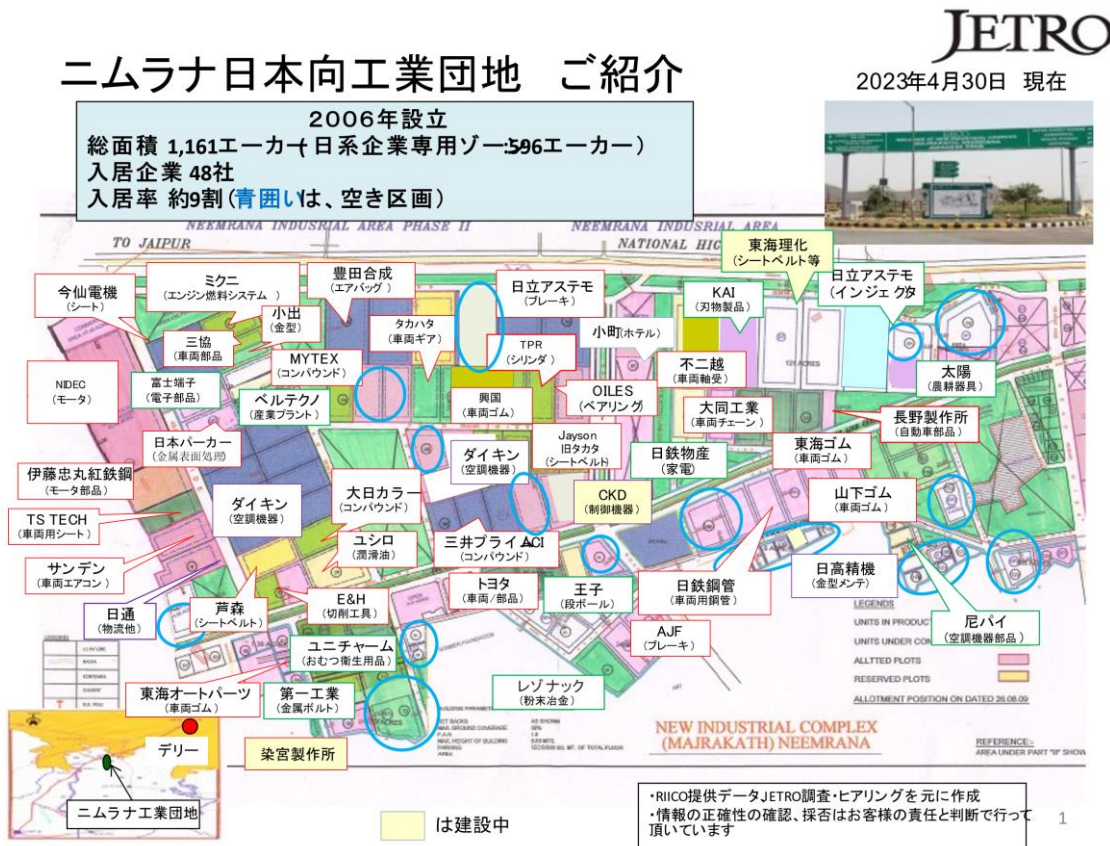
JETRO

ニムラナ日本向工業団地　ご紹介

2023年4月30日　現在

2006年設立
総面積 1,161エーカー（日系企業専用ゾーン:596エーカー）
入居企業 48社
入居率 約9割（青囲いは、空き区画）

NEEMRANA INDUSTRIAL AREA PHASE II
NEEMRANA INDUSRIAL AREA
TO JAIPUR
NATIONAL HIG

東海理化
（シートベルト等）

今仙電機
（シート）

ミクニ
（エンジン燃料システム）

豊田合成
（エアバッグ）

日立アステモ
（ブレーキ）

KAI
（刃物製品）

日立アステモ
（インジェクタ）

三協
（車両部品）

小出
（金型）

タカハタ
（車両ギア）

TPR
（シリンダ）

小町（ホテル）

NIDEC
（モータ）

MYTEX
（コンパウンド）

不二越
（車両軸受）

太陽
（農耕器具）

富士端子
（電子部品）

ベルテクノ
（産業プラント）

興国
（車両ゴム）

OILES
（ベアリング）

大同工業
（車両チェーン）

長野製作所
（自動車部品）

日本パーカー
（金属表面処理）

ダイキン
（空調機器）

Jayson
旧タカタ
（シートベルト）

日鉄物産
（家電）

東海ゴム
（車両ゴム）

伊藤忠丸紅鉄鋼
（モータ部品）

大日カラー
（コンパウンド）

CKD
（制御機器）

山下ゴム
（車両ゴム）

TS TECH
（車両用シート）

ダイキン
（空調機器）

ユシロ
（潤滑油）

三井プライム ACI
（コンパウンド）

サンデン
（車両エアコン）

日高精機
（金型メンテ）

E&H
（切削工具）

トヨタ
（車両/部品）

王子
（段ボール）

日鉄鋼管
（車両用鋼管）

日通
（物流他）

芦森
（シートベルト）

LEGENDS
UNITS IN PRODUCT
UNITS UNDER CON

尼パイ
（空調機器部品）

AJF
（ブレーキ）

ユニチャーム
（おむつ衛生用品）

ALLTTED PLOTS
RESERVED PLOTS
ALLOTMENT POSITION ON DATED 26.08.09

レゾナック
（粉末冶金）

東海オートパーツ
（車両ゴム）

第一工業
（金属ボルト）

NEW INDUSTRIAL COMPLEX
(MAJRAKATH) NEEMRANA

REFERENCE:-
AREA UNDER PART "B" SHOW

デリー

染宮製作所

ニムラナ工業団地

は建設中

・RIICO提供データJETRO調査・ヒアリングを元に作成
・情報の正確性の確認、採否はお客様の責任と判断で行って頂いています

1